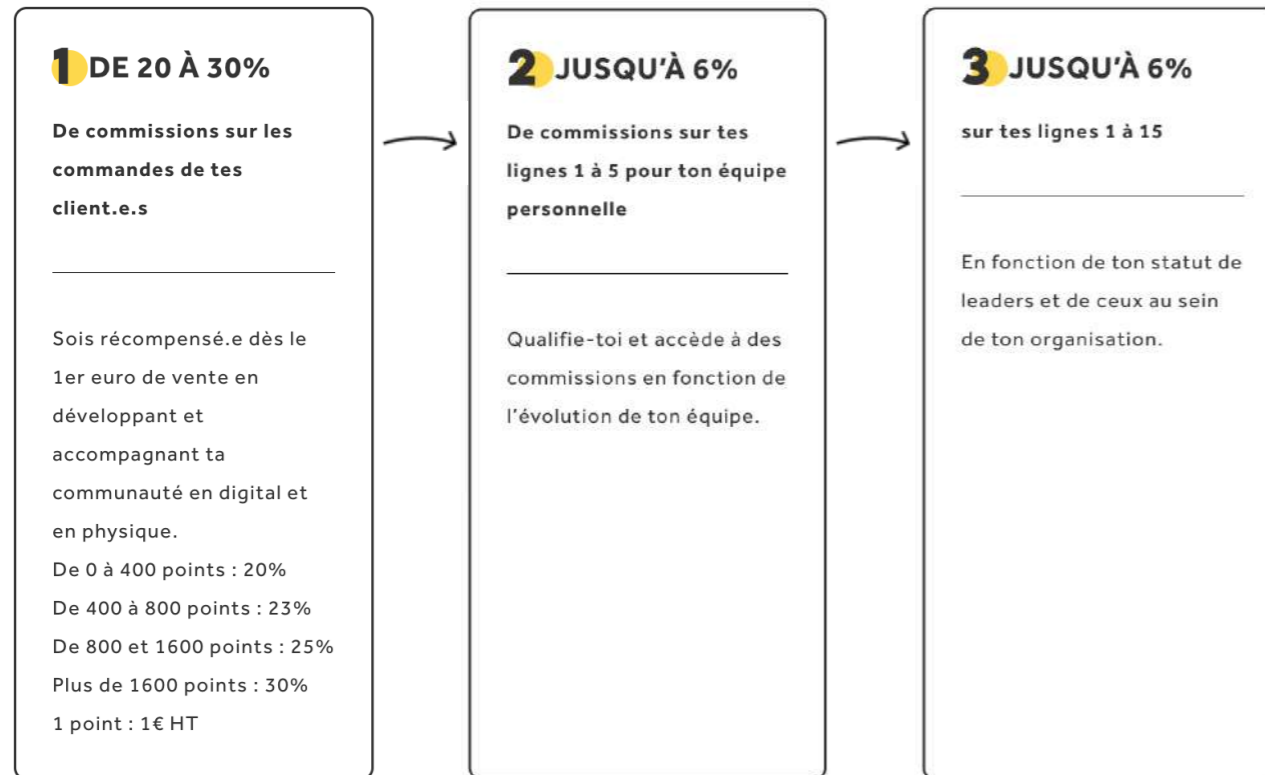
1 DE 20 À 30%

De commissions sur les commandes de tes client.e.s

Sois récompensé.e dès le 1er euro de vente en développant et accompagnant ta communauté en digital et en physique.
De 0 à 400 points : 20%
De 400 à 800 points : 23%
De 800 et 1600 points : 25%
Plus de 1600 points : 30%
1 point : 1€ HT

2 JUSQU'À 6%

De commissions sur tes lignes 1 à 5 pour ton équipe personnelle

Qualifie-toi et accède à des commissions en fonction de l'évolution de ton équipe.

3 JUSQU'À 6%

sur tes lignes 1 à 15

En fonction de ton statut de leaders et de ceux au sein de ton organisation.